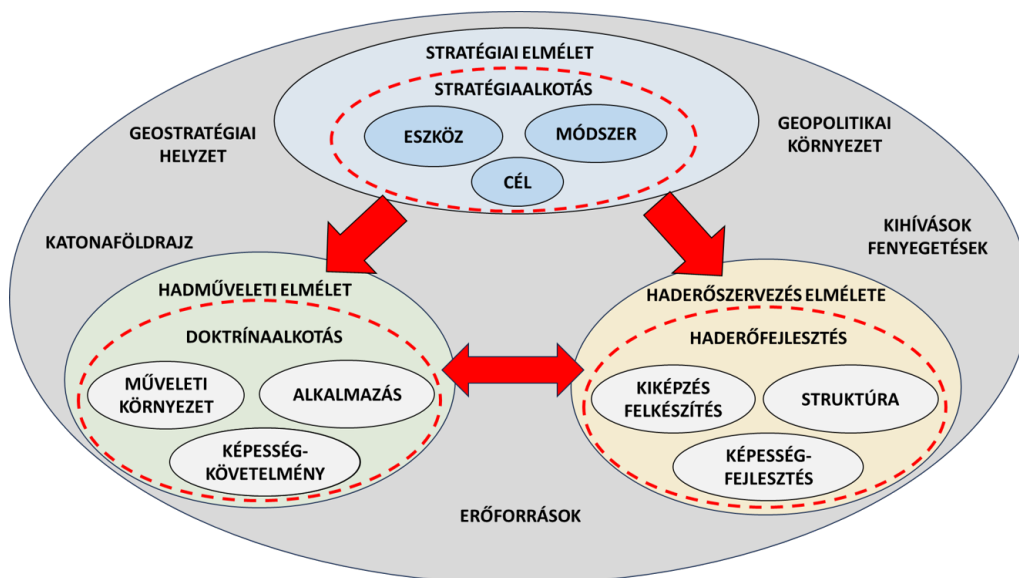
STRATÉGIAI ELMÉLET

STRATÉGIAALKOTÁS

ESZKÖZ

MÓDSZER

CÉL

GEOSTRATÉGIAI HELYZET

GEOPOLITIKAI KÖRNYEZET

KATONAFÖLDRAJZ

KIHÍVÁSOK FENYEGETÉSEK

HADMŰVELETI ELMÉLET

DOKTRÍNAALKOTÁS

MŰVELETI KÖRNYEZET

ALKALMAZÁS

KÉPESSÉG-KÖVETELMÉNY

HADERŐSZERVEZÉS ELMÉLETE

HADERŐFEJLESZTÉS

KIKÉPZÉS FELKÉSZÍTÉS

STRUKTÚRA

KÉPESSÉG-FEJLESZTÉS

ERŐFORRÁSOK